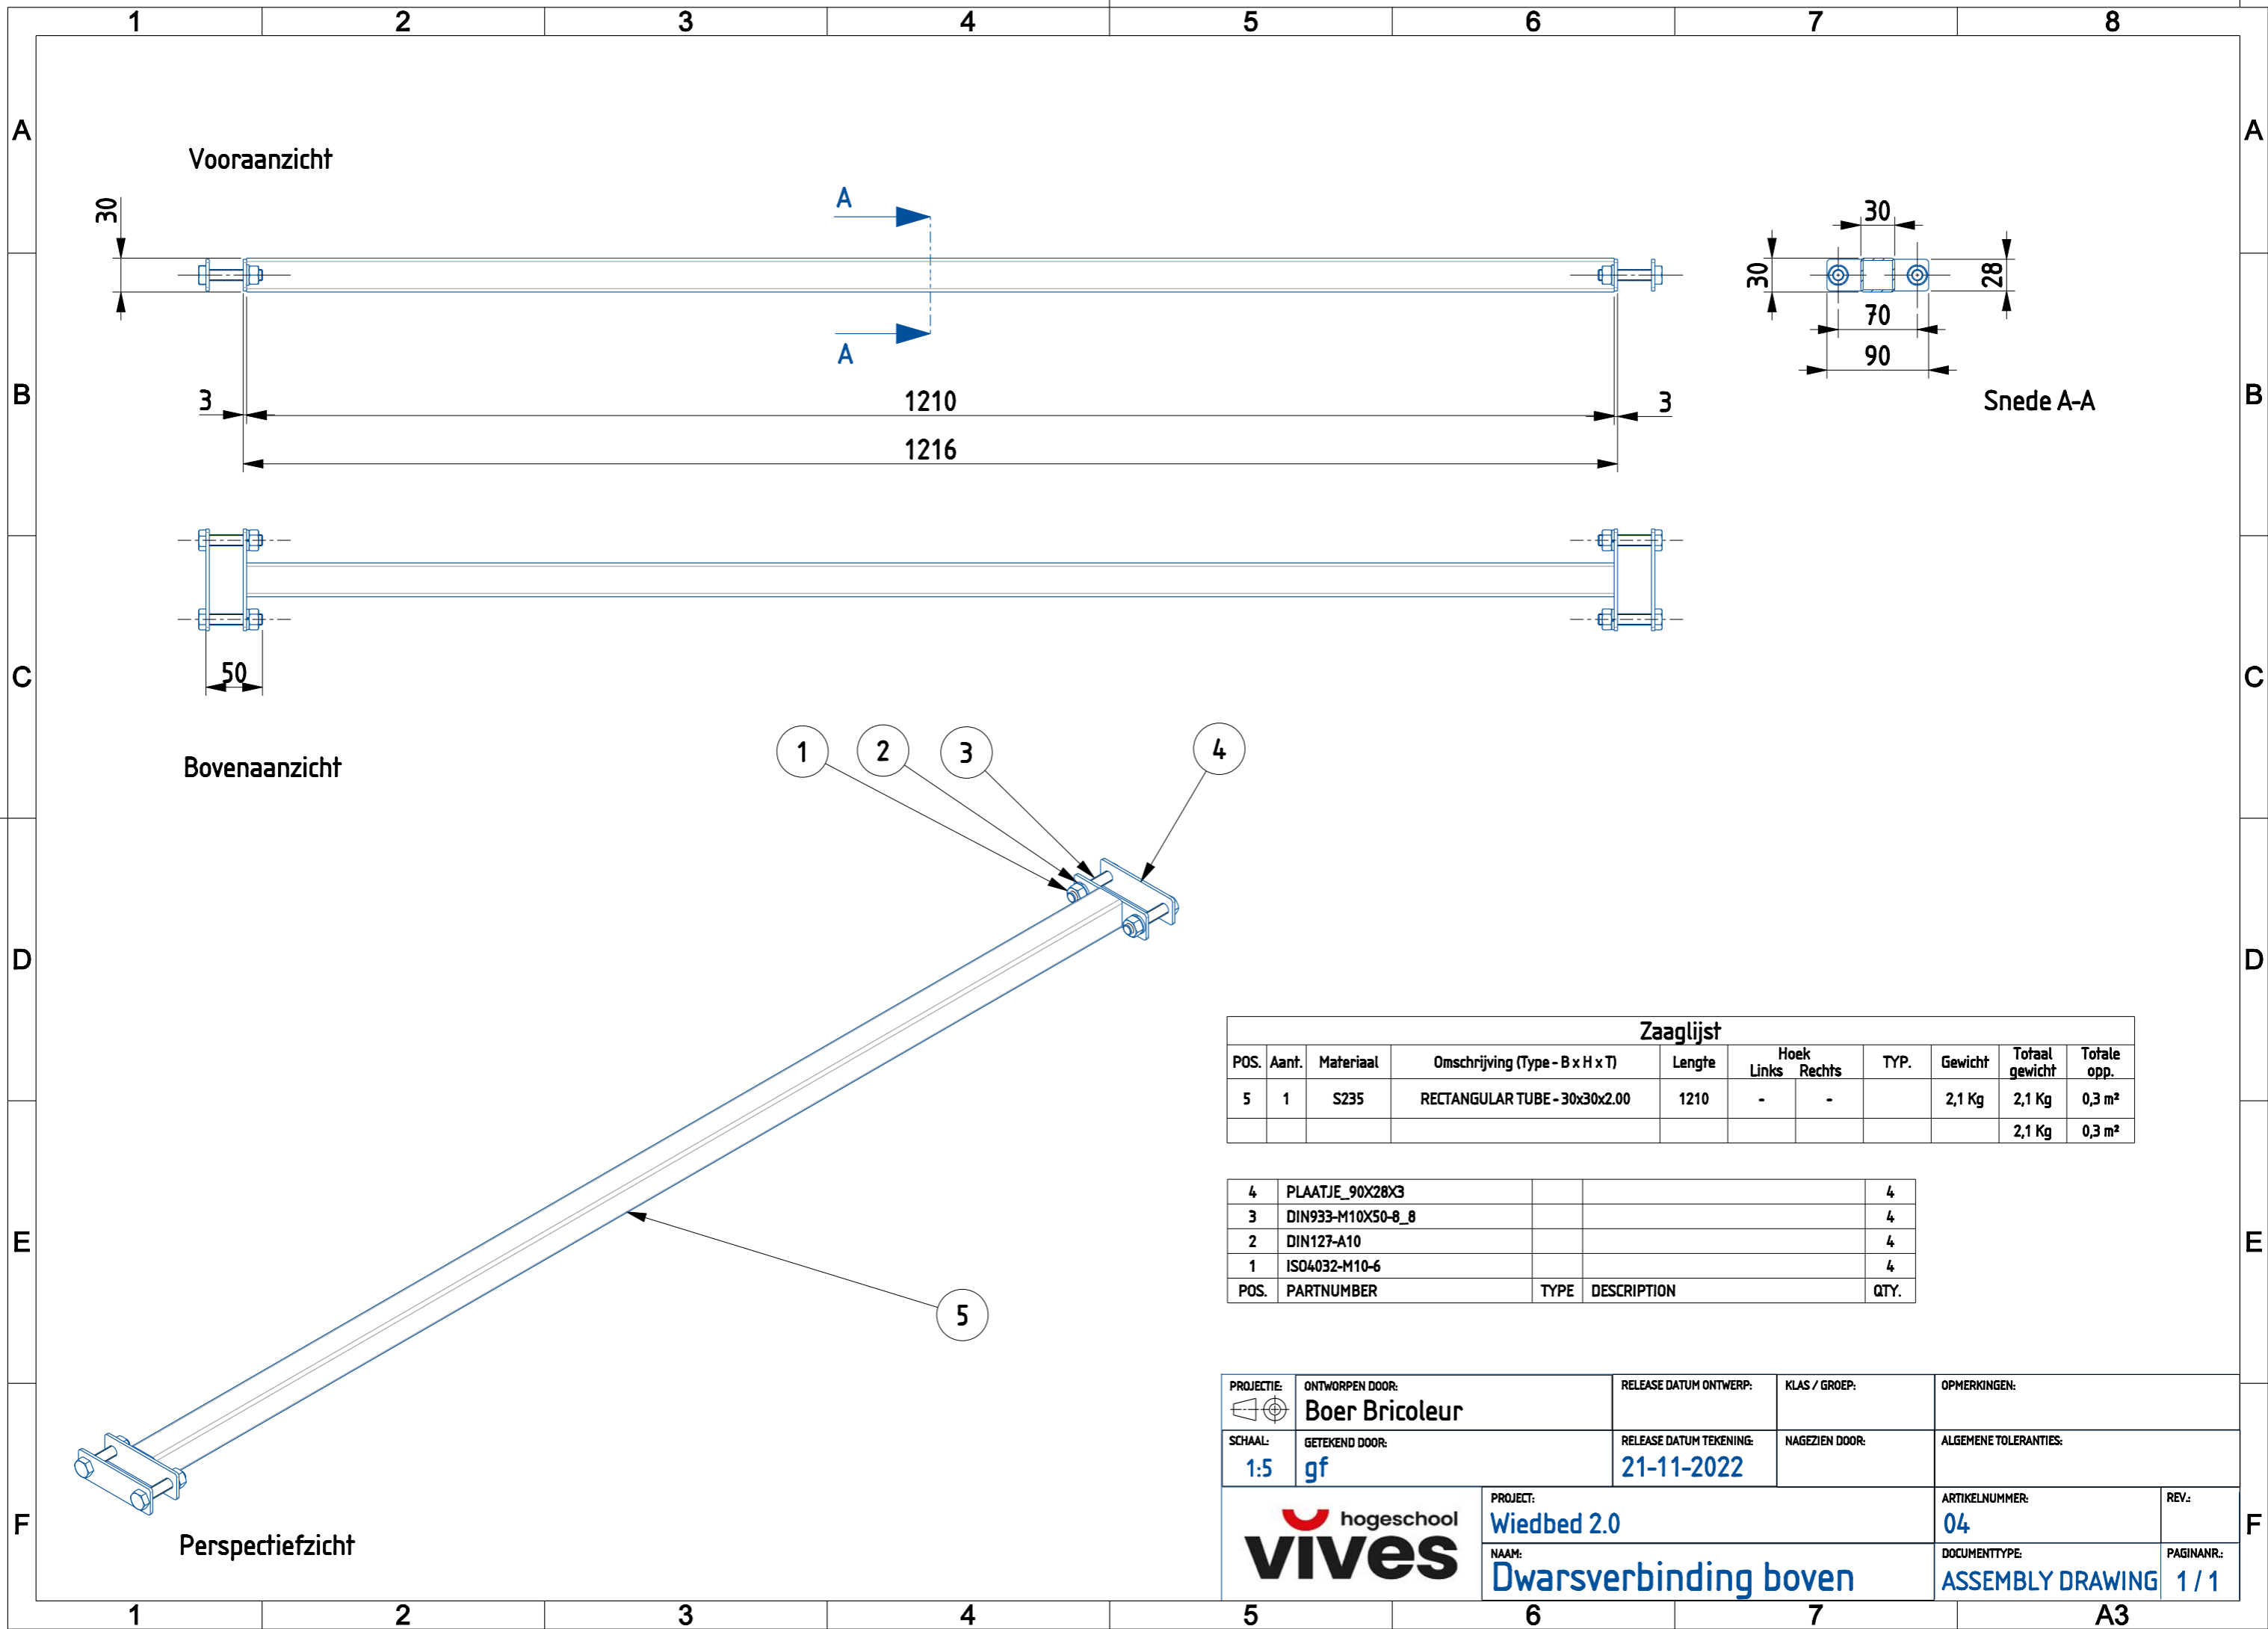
1 2 3 4 5 6 7 8

A B C D E F

Vooraanzicht

30

A

A

3

1210

1216

3

30

30

28

70

90

Snede A-A

50

Bovenaanzicht

1 2 3 4

5

Zaaglijst

| POS. | Aant. | Materiaal | Omschrijving (Type - B x H x T) | Lengte | Hoek Links | Hoek Rechts | TYP. | Gewicht | Totaal gewicht | Totale opp. |
|---|---|---|---|---|---|---|---|---|---|---|
| 5 | 1 | S235 | RECTANGULAR TUBE - 30x30x2.00 | 1210 | - | - | | 2,1 Kg | 2,1 Kg | 0,3 m² |
| | | | | | | | | | 2,1 Kg | 0,3 m² |

| 4 | PLAATJE_90X28X3 | | | 4 |
|---|---|---|---|---|
| 3 | DIN933-M10X50-8_8 | | | 4 |
| 2 | DIN127-A10 | | | 4 |
| 1 | ISO4032-M10-6 | | | 4 |
| POS. | PARTNUMBER | TYPE | DESCRIPTION | QTY. |

Perspectiefzicht

PROJECTIE: ONTWORPEN DOOR: Boer Bricoleur RELEASE DATUM ONTWERP: KLAS / GROEP: OPMERKINGEN:
SCHAAL: 1:5 GETEKEND DOOR: gf RELEASE DATUM TEKENING: 21-11-2022 NAGEZIEN DOOR: ALGEMENE TOLERANTIES:
hogeschool vives
PROJECT: Wiedbed 2.0 ARTIKELNUMMER: 04 REV.:
NAAM: Dwarsverbinding boven DOCUMENTTYPE: ASSEMBLY DRAWING PAGINANR.: 1 / 1

1 2 3 4 5 6 7 A3